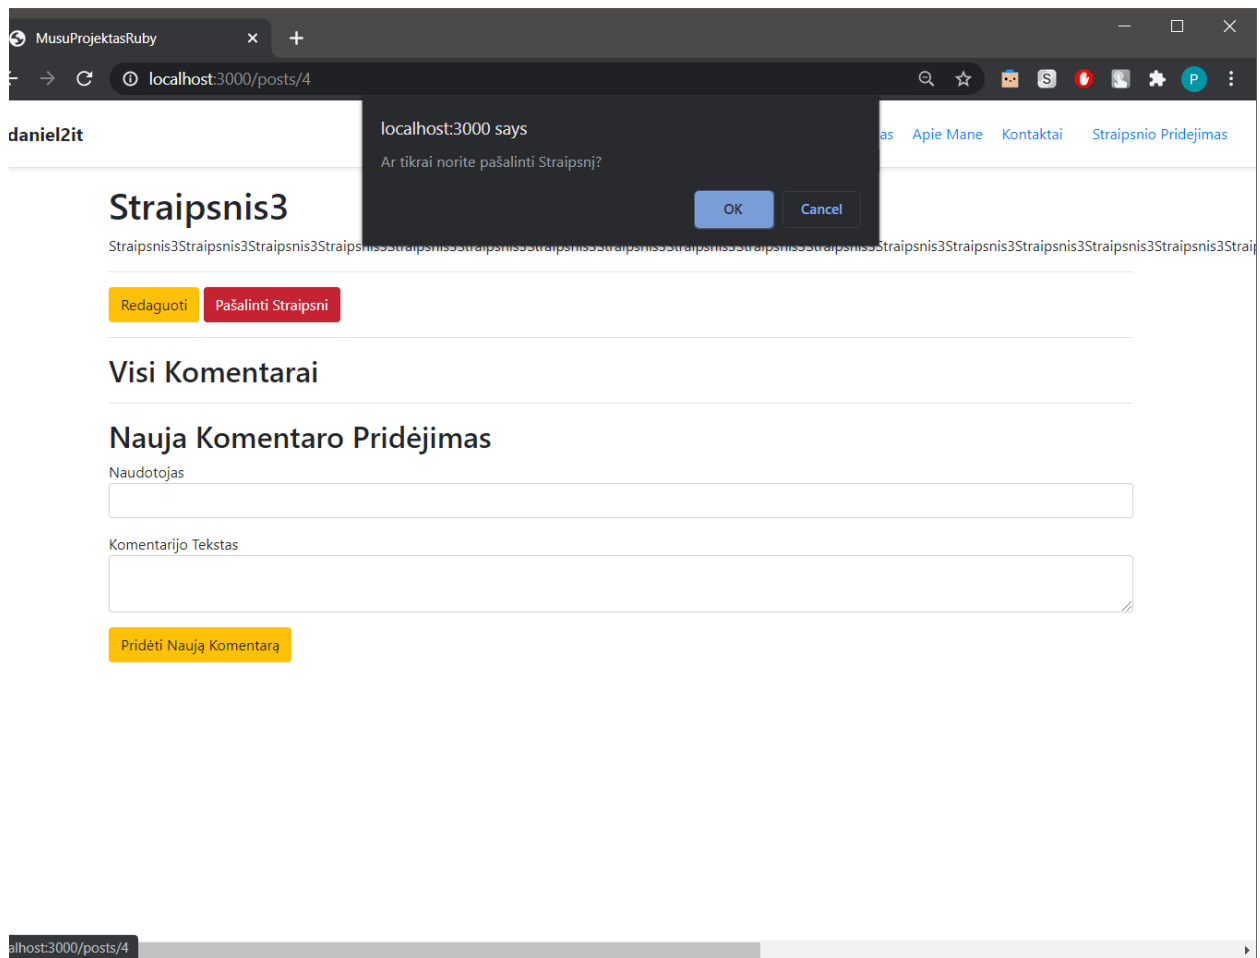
MusuProjektasRuby

localhost:3000/posts/4

daniel2it

localhost:3000 says

Ar tikrai norite pašalinti Straipsnį?

OK Cancel

as Apie Mane Kontaktai Straipsnio Pridejimas

Straipsnis3

Straipsnis3Straipsnis3Straipsnis3Straips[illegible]traipsnis3Straipsnis3Straipsnis3Straipsnis3Straipsnis3Straip

Redaguoti Pašalinti Straipsni

Visi Komentarai

Nauja Komentaro Pridėjimas

Naudotojas

Komentarijo Tekstas

Pridėti Naują Komentarą

alhost:3000/posts/4